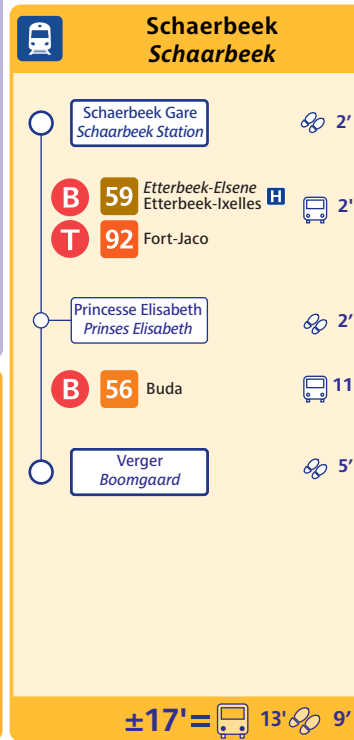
Schaerbeek
*Schaarbeek*

Schaerbeek Gare
*Schaarbeek Station*
2'

B 59 *Etterbeek-Elsene* Etterbeek-Ixelles H
2'
T 92 Fort-Jaco

Princesse Elisabeth
*Prinses Elisabeth*
2'

B 56 Buda
11

Verger
*Boomgaard*
5'

±17'= 13' 9'